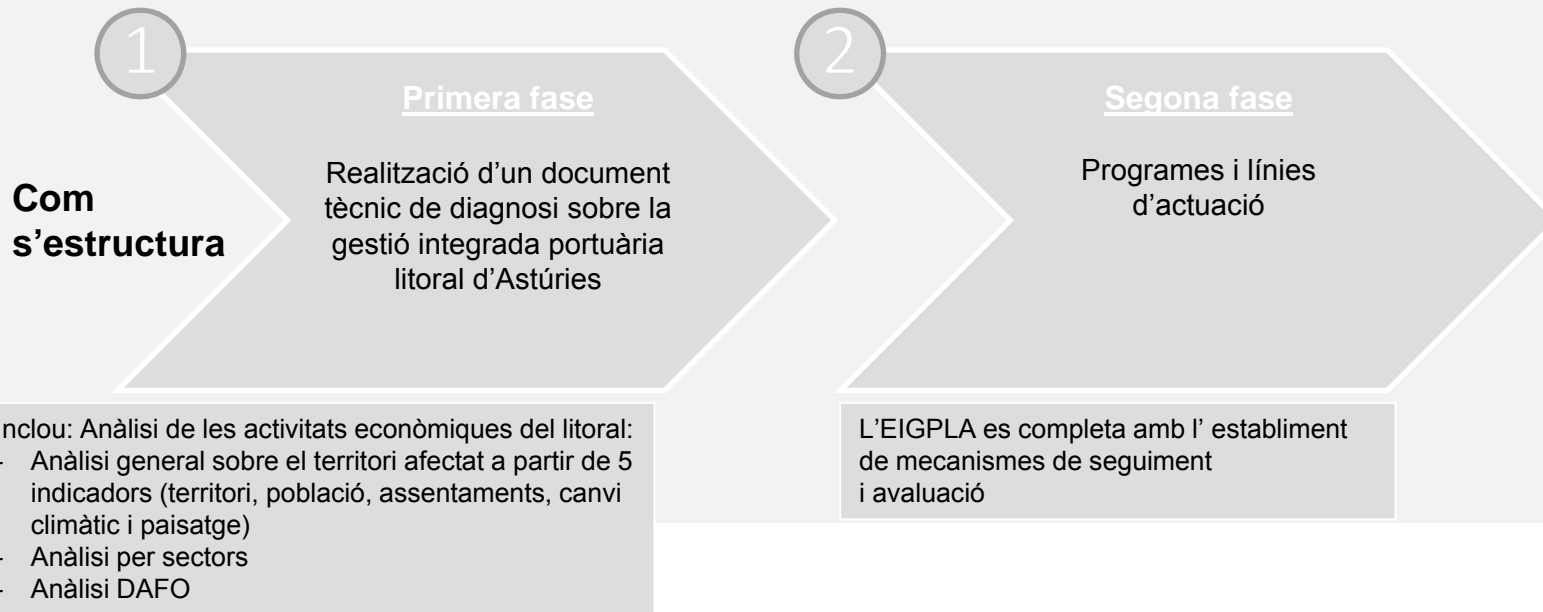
Com s'estructura

1

Primera fase

Realització d'un document tècnic de diagnosi sobre la gestió integrada portuària litoral d'Astúries

2

Segona fase

Programes i línies d'actuació

nclou: Anàlisi de les activitats econòmiques del litoral:
- Anàlisi general sobre el territori afectat a partir de 5 indicadors (territori, població, assentaments, canvi climàtic i paisatge)
- Anàlisi per sectors
- Anàlisi DAFO

L'EIGPLA es completa amb l' establiment de mecanismes de seguiment i avaluació